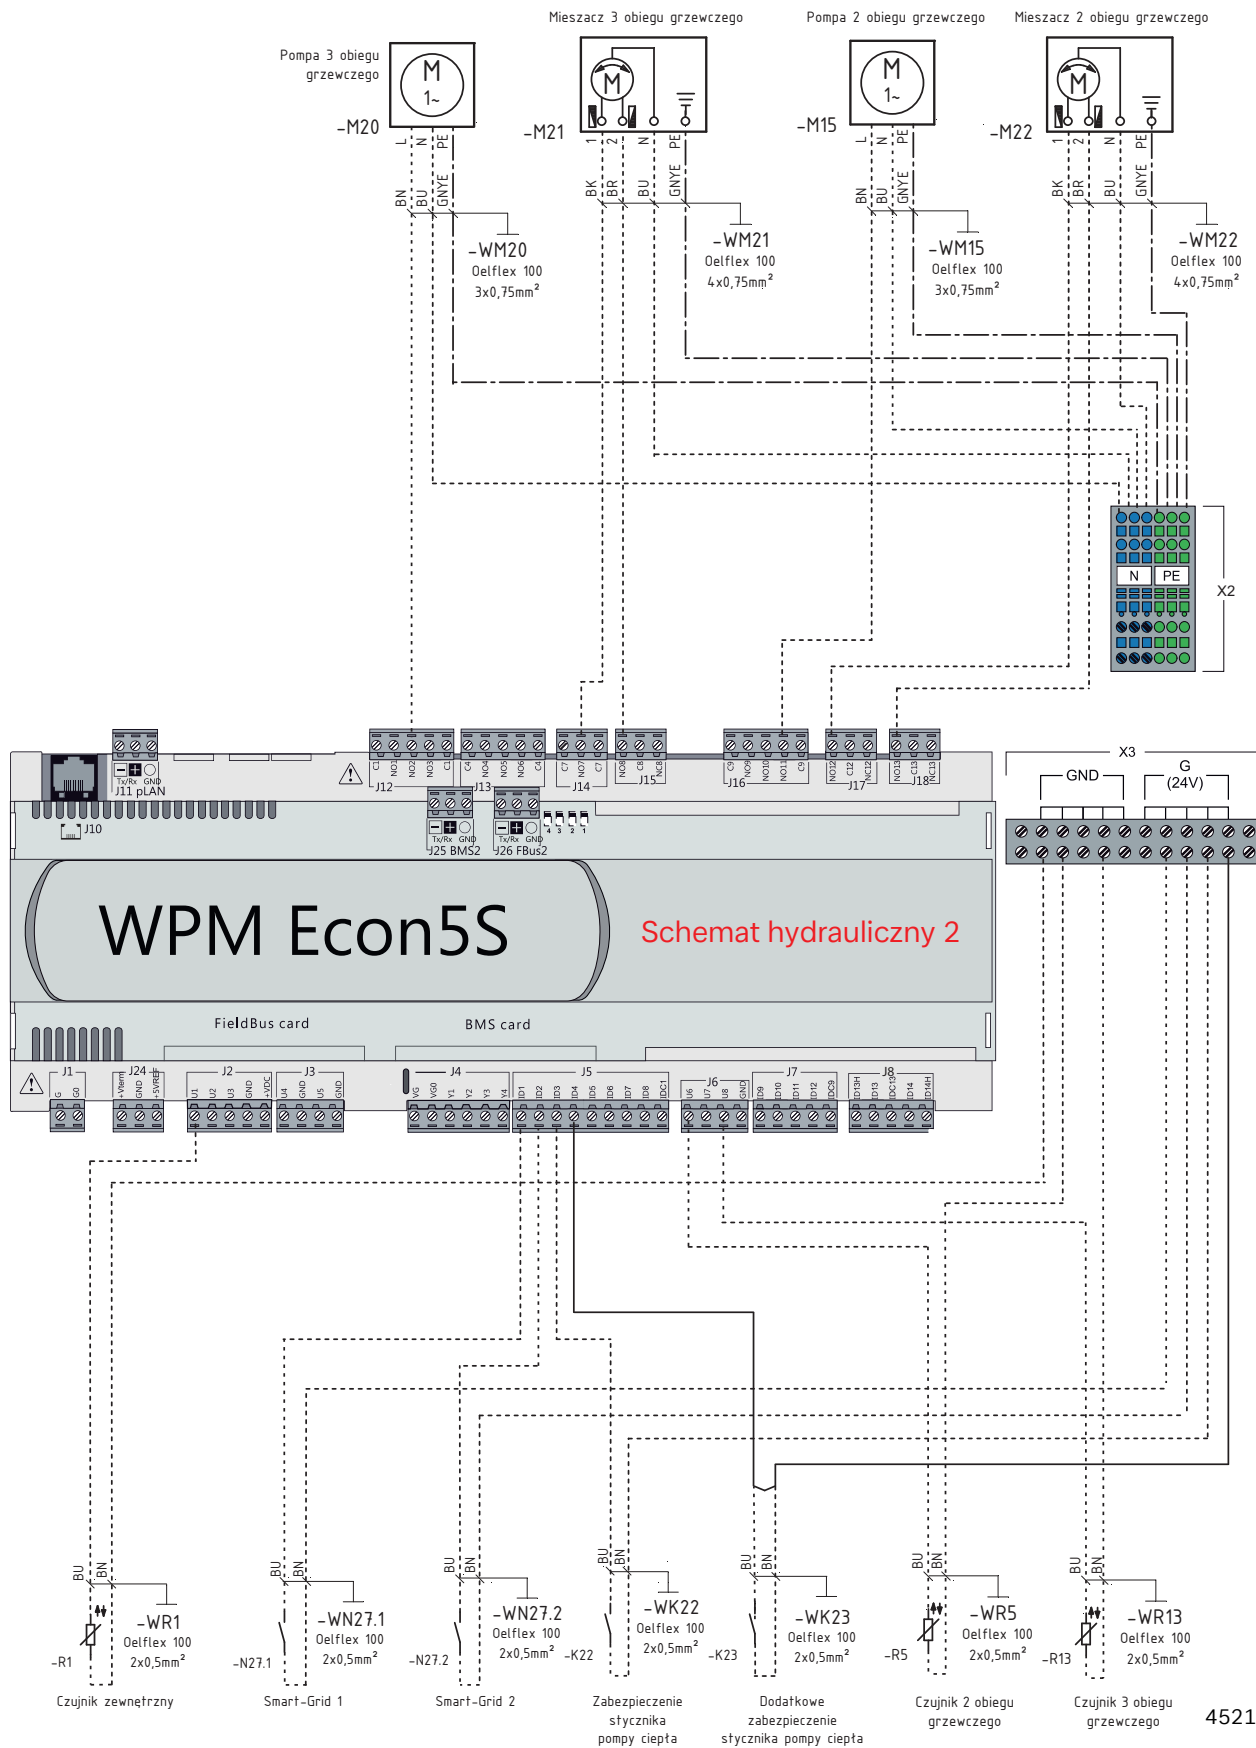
Pompa 3 obiegu grzewczego

Mieszacz 3 obiegu grzewczego

Pompa 2 obiegu grzewczego

Mieszacz 2 obiegu grzewczego

M
1~

-M20
L N PE
BN BU GNYE
-WM20
Oelflex 100
$3x0,75mm^2$

M

-M21
1 2 N PE
BK BR BU GNYE
-WM21
Oelflex 100
$4x0,75mm^2$

M
1~

-M15
L N PE
BN BU GNYE
-WM15
Oelflex 100
$3x0,75mm^2$

M

-M22
1 2 N PE
BK BR BU GNYE
-WM22
Oelflex 100
$4x0,75mm^2$

N PE
X2

X3
GND
G
(24V)

Tx/Rx GND
J11 pLAN
J10
J12 C1 NO1 NO2 NO3 C1
J13 C4 NO4 NO5 NO6 C4
J14 C7 NO7 C7
J15 NO8 C8 NC8
J16 C9 NO9 NO10 NO11 C9
J17 NO12 C12 NC12
J18 NO13 C13 NC13
Tx/Rx GND
J25 BMS2
Tx/Rx GND
J26 FBus2
4 3 2 1

WPM Econ5S

Schemat hydrauliczny 2

FieldBus card

BMS card

J1 G G0
J24 +Vterm GND +5VREF
J2 U1 U2 U3 GND +VDC
J3 U4 GND U5 GND
J4 VG VG0 Y1 Y2 Y3 Y4
J5 ID1 ID2 ID3 ID4 ID5 ID6 ID7 ID8 IDC1
J6 U6 U7 U8 GND
J7 ID9 ID10 ID11 ID12 IDC9
J8 ID13H ID13 IDC13 ID14 ID14H

BU BN
-WR1
Oelflex 100
$2x0,5mm^2$
-R1
Czujnik zewnętrzny

BU BN
-WN27.1
Oelflex 100
$2x0,5mm^2$
-N27.1
Smart-Grid 1

BU BN
-WN27.2
Oelflex 100
$2x0,5mm^2$
-N27.2
Smart-Grid 2

BU BN
-WK22
Oelflex 100
$2x0,5mm^2$
-K22
Zabezpieczenie stycznika pompy ciepła

BU BN
-WK23
Oelflex 100
$2x0,5mm^2$
-K23
Dodatkowe zabezpieczenie stycznika pompy ciepła

BU BN
-WR5
Oelflex 100
$2x0,5mm^2$
-R5
Czujnik 2 obiegu grzewczego

BU BN
-WR13
Oelflex 100
$2x0,5mm^2$
-R13
Czujnik 3 obiegu grzewczego

4521